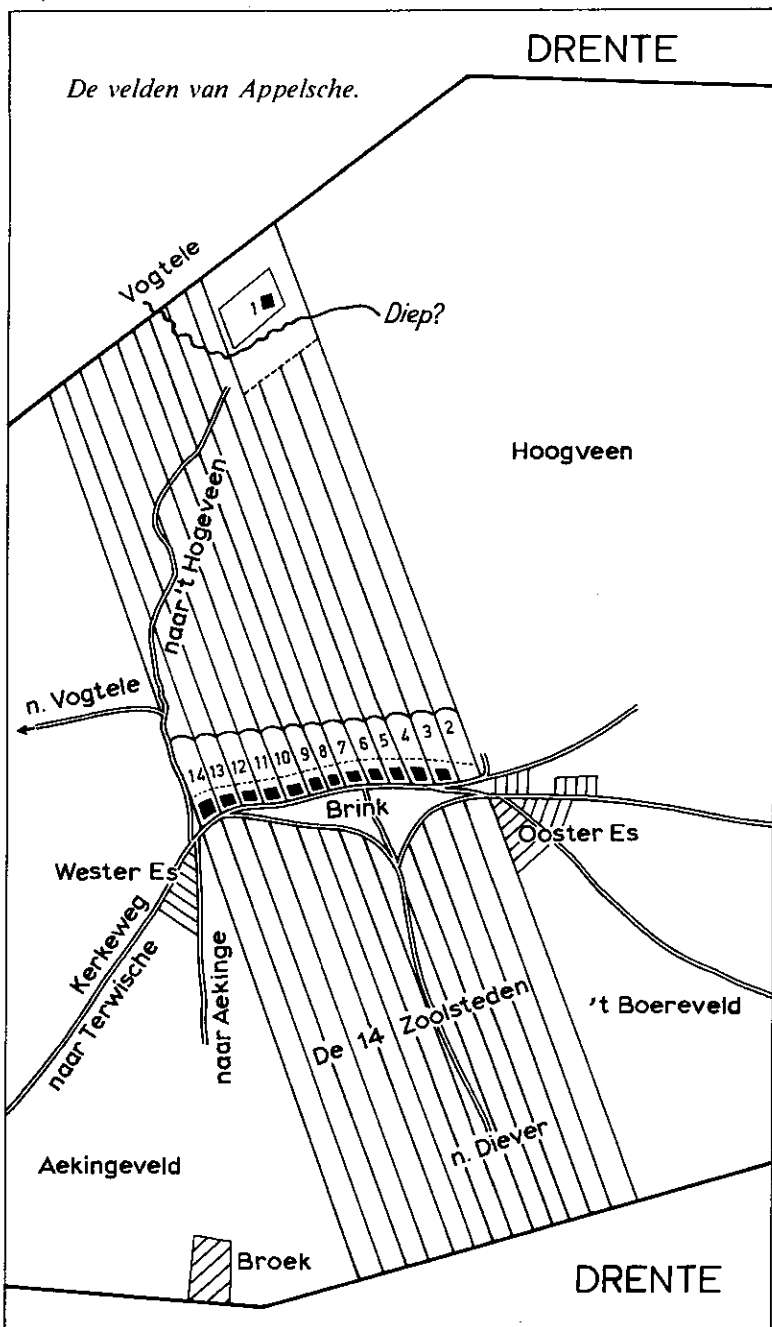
DRENTE

De velden van Appelsche.

Vogtele

1

Diep?

Hoogveen

naar 't Hogeveen

n. Vogtele

14 13 12 11 10 9 8 7 6 5 4 3 2

Brink

Ooster Es

Wester Es

Kerkeweg

naar Terwische

naar Aekinge

De 14 Zoolsteden

't Boereveld

n. Diever

Aekingeveld

Broek

DRENTE